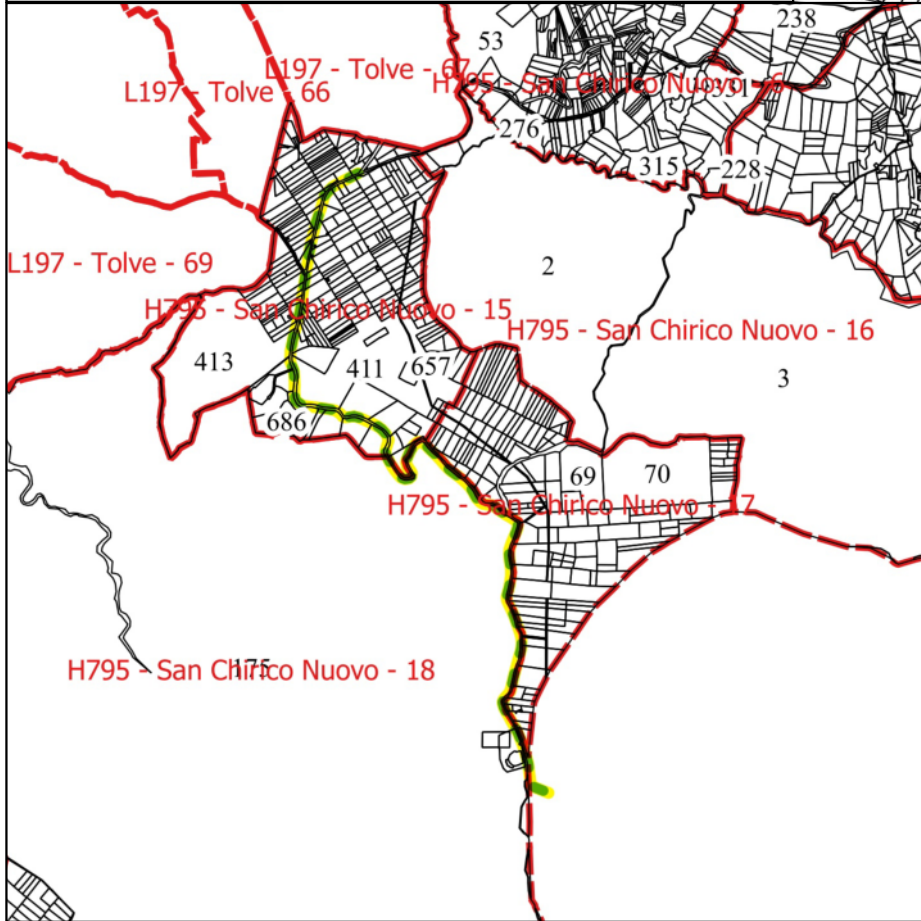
238
53
L197 - Tolve - 67
L197 - Tolve - 66
H795 - San Chirico Nuovo - 6
231
276
315
228
L197 - Tolve - 69
2
H795 - San Chirico Nuovo - 15
H795 - San Chirico Nuovo - 16
413
411
657
3
686
69
70
H795 - San Chirico Nuovo - 17
H795 - San Chirico Nuovo - 18
175